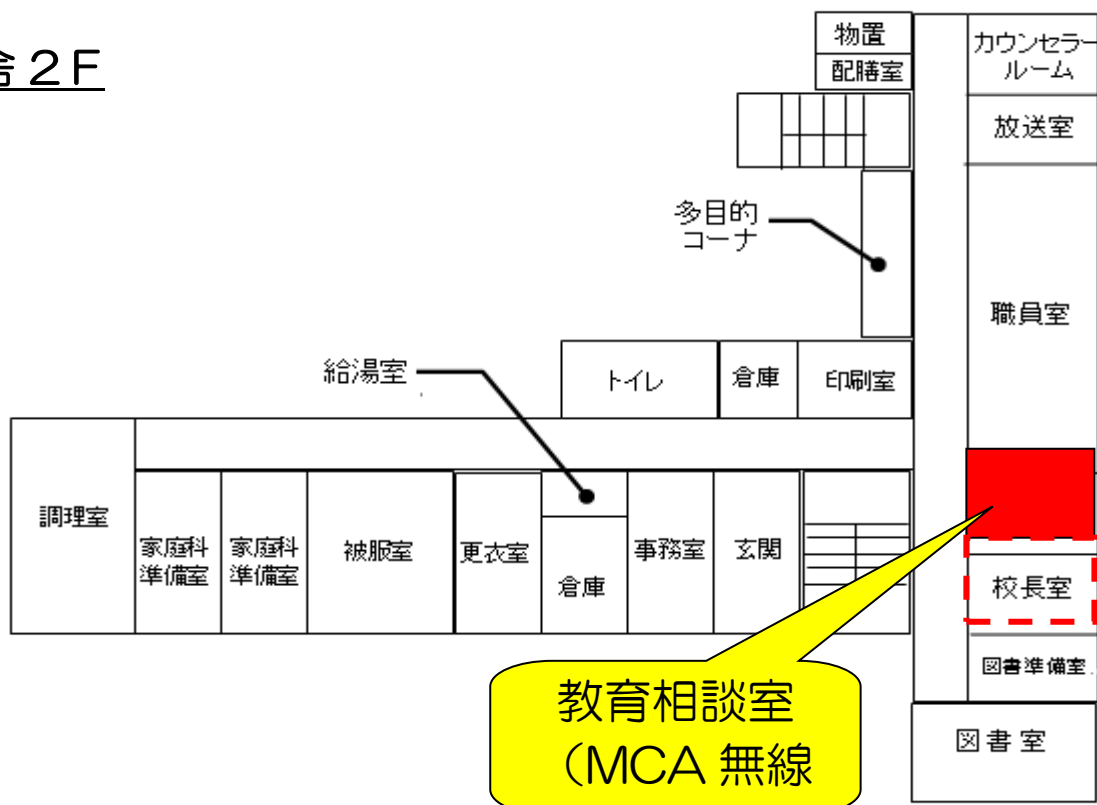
舎２F

物置
配膳室

カウンセラー
ルーム

放送室

多目的
コーナ

職員室

給湯室

トイレ

倉庫

印刷室

調理室

家庭科
準備室

家庭科
準備室

被服室

更衣室

倉庫

事務室

玄関

校長室

図書準備室

教育相談室
（MCA 無線

図書室